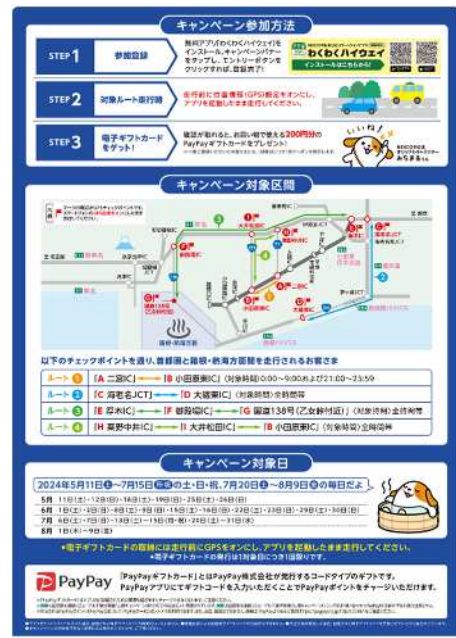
キャンペーン参加方法

STEP 1 参加登録
無料アプリ「わくわくハイウェイ」をインストール、キャンペーンバナーをタップし、エントリーボタンをクリックすれば、登録完了!
わくわくハイウェイ インストールはこちらから!

STEP 2 対象ルート走行時
走行前に位置情報(GPS)設定をオンにし、アプリを起動したまま走行ください。

STEP 3 電子ギフトカードをゲット!
確認が取れると、お買い物で使える200円分のPayPayギフトカードをプレゼント!

キャンペーン対象区間

以下のチェックポイントを通り、首都圏と箱根・熱海方面間を走行されるお客さま

| ルート | | | |
|---|---|---|---|
| ルート1 | 【A 二宮IC】 | 【B 小田原東IC】 | (対象時間)0:00~9:00および21:00~23:59 |
| ルート2 | 【C 海老名JCT】 | 【D 大磯東IC】 | (対象時間)全時間帯 |
| ルート3 | 【E 厚木IC】 | 【F 御殿場IC】 【G 国道138号(乙女峠付近)】 | (対象時間)全時間帯 |
| ルート4 | 【H 秦野中井IC】 | 【I 大井松田IC】 【B 小田原東IC】 | (対象時間)全時間帯 |

キャンペーン対象日

2024年5月11日(土)~7月15日(月・祝)の土・日・祝、7月20日(土)~8月9日(金)の毎日など

5月 11日(土)・12日(日)・18日(土)・19日(日)・25日(土)・26日(日)
6月 1日(土)・2日(日)・8日(土)・9日(日)・15日(土)・16日(日)・22日(土)・23日(日)・29日(土)・30日(日)
7月 6日(土)・7日(日)・13日(土)~15日(月・祝)・20日(土)~31日(水)
8月 1日(木)~9日(金)

*電子ギフトカードの取得には走行前にGPSをオンにし、アプリを起動したまま走行してください。
*電子ギフトカードの発行は1対象日につき1回限りです。

PayPay
「PayPayギフトカード」とはPayPay株式会社が発行するコードタイプのギフトです。PayPayアプリにギフトコードを入力いただくことでPayPayポイントをチャージいただけます。